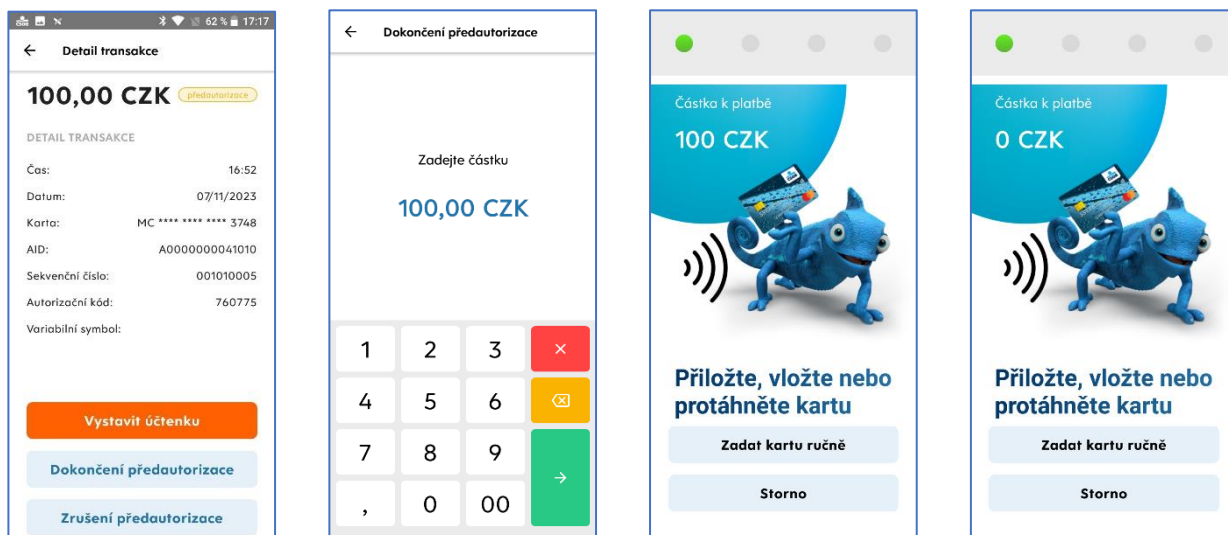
62 % 17:17

← Detail transakce

100,00 CZK předautorizace

DETAIL TRANSAKCE

Čas: 16:52

Datum: 07/11/2023

Karta: MC **** **** **** 3748

AID: A0000000041010

Sekvenční číslo: 001010005

Autorizační kód: 760775

Variabilní symbol:

Vystavit účtenku

Dokončení předautorizace

Zrušení předautorizace

← Dokončení předautorizace

Zadejte částku

100,00 CZK

1 2 3 ×
4 5 6
7 8 9 →
, 0 00

Částka k platbě

100 CZK

Přiložte, vložte nebo protáhněte kartu

Zadat kartu ručně

Storno

Částka k platbě

0 CZK

Přiložte, vložte nebo protáhněte kartu

Zadat kartu ručně

Storno